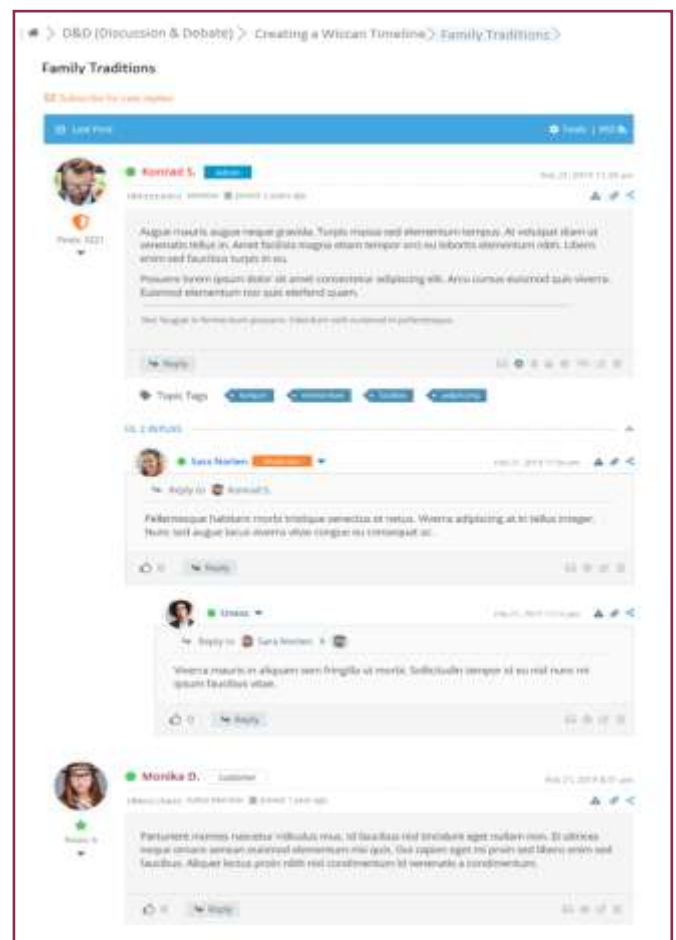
D&D (Discussion & Debate) > Creating a Wiccan Timeline > Family Traditions >

Family Traditions

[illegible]

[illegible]

Konrad S. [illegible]

Augue mauris augue neque gravida. Turpis massa sed elementum tempus. At volutpat diam ut venenatis tellus in. Amet facilisis magna etiam tempor orci eu lobortis elementum nibh. Libero enim sed faucibus turpis in eu.

Posuere lorem ipsum dolor sit amet consectetur adipiscing elit. Arcu cursus euismod quis viverra. Euismod elementum nisi quis eleifend quam.

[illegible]

Reply

Topic Tags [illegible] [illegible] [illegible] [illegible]

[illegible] 2 REPLIES

Sara Norlen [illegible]

Reply to Konrad S.

Pellentesque habitant morbi tristique senectus et netus. Viverra adipiscing at in tellus integer. Nunc sed augue lacus viverra vitae congue eu consequat ac.

0 Reply

Unass

Reply to Sara Norlen

Viverra mauris in aliquam sem fringilla ut morbi. Sollicitudin tempor id eu nisl nunc mi ipsum faucibus vitae.

0 Reply

Monika D. Customer

Parturient montes nascetur ridiculus mus. Id faucibus nisl tincidunt eget nullam non. Et ultrices neque ornare aenean euismod elementum nisi quis. Dui sapien eget mi proin sed libero enim sed faucibus. Aliquet lectus proin nibh nisl condimentum id venenatis a condimentum.

0 Reply